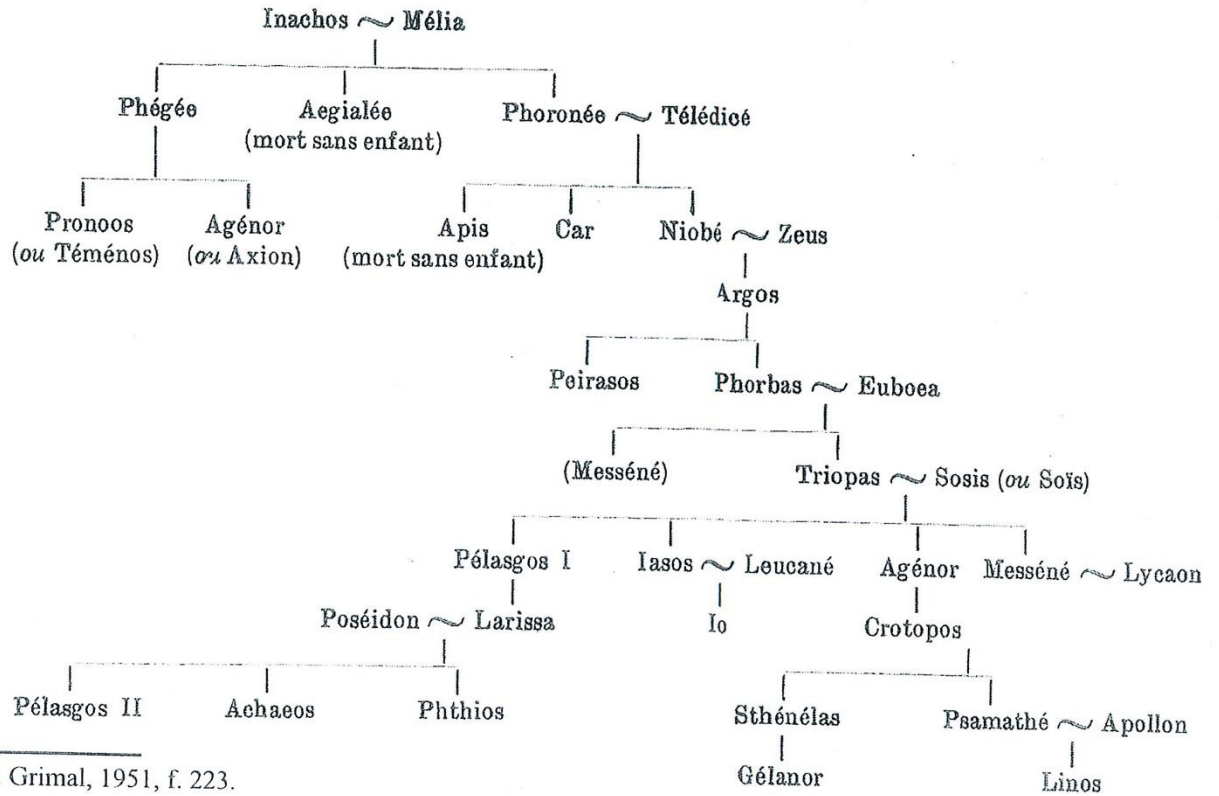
Inachos $\sim$ Mélia

Phégée

Aegialée (mort sans enfant)

Phoronée $\sim$ Télédicé

Pronoos (*ou* Téménos)

Agénor (*ou* Axion)

Apis (mort sans enfant)

Car

Niobé $\sim$ Zeus

Argos

Peirasos

Phorbas $\sim$ Euboea

(Messéné)

Triopas $\sim$ Sosis (*ou* Soïs)

Pélasgos I

Iasos $\sim$ Leucané

Agénor

Messéné $\sim$ Lycaon

Poséidon $\sim$ Larissa

Io

Crotopos

Pélasgos II

Achaeos

Phthios

Sthénélas

Psamathé $\sim$ Apollon

Gélanor

Linos

Grimal, 1951, f. 223.